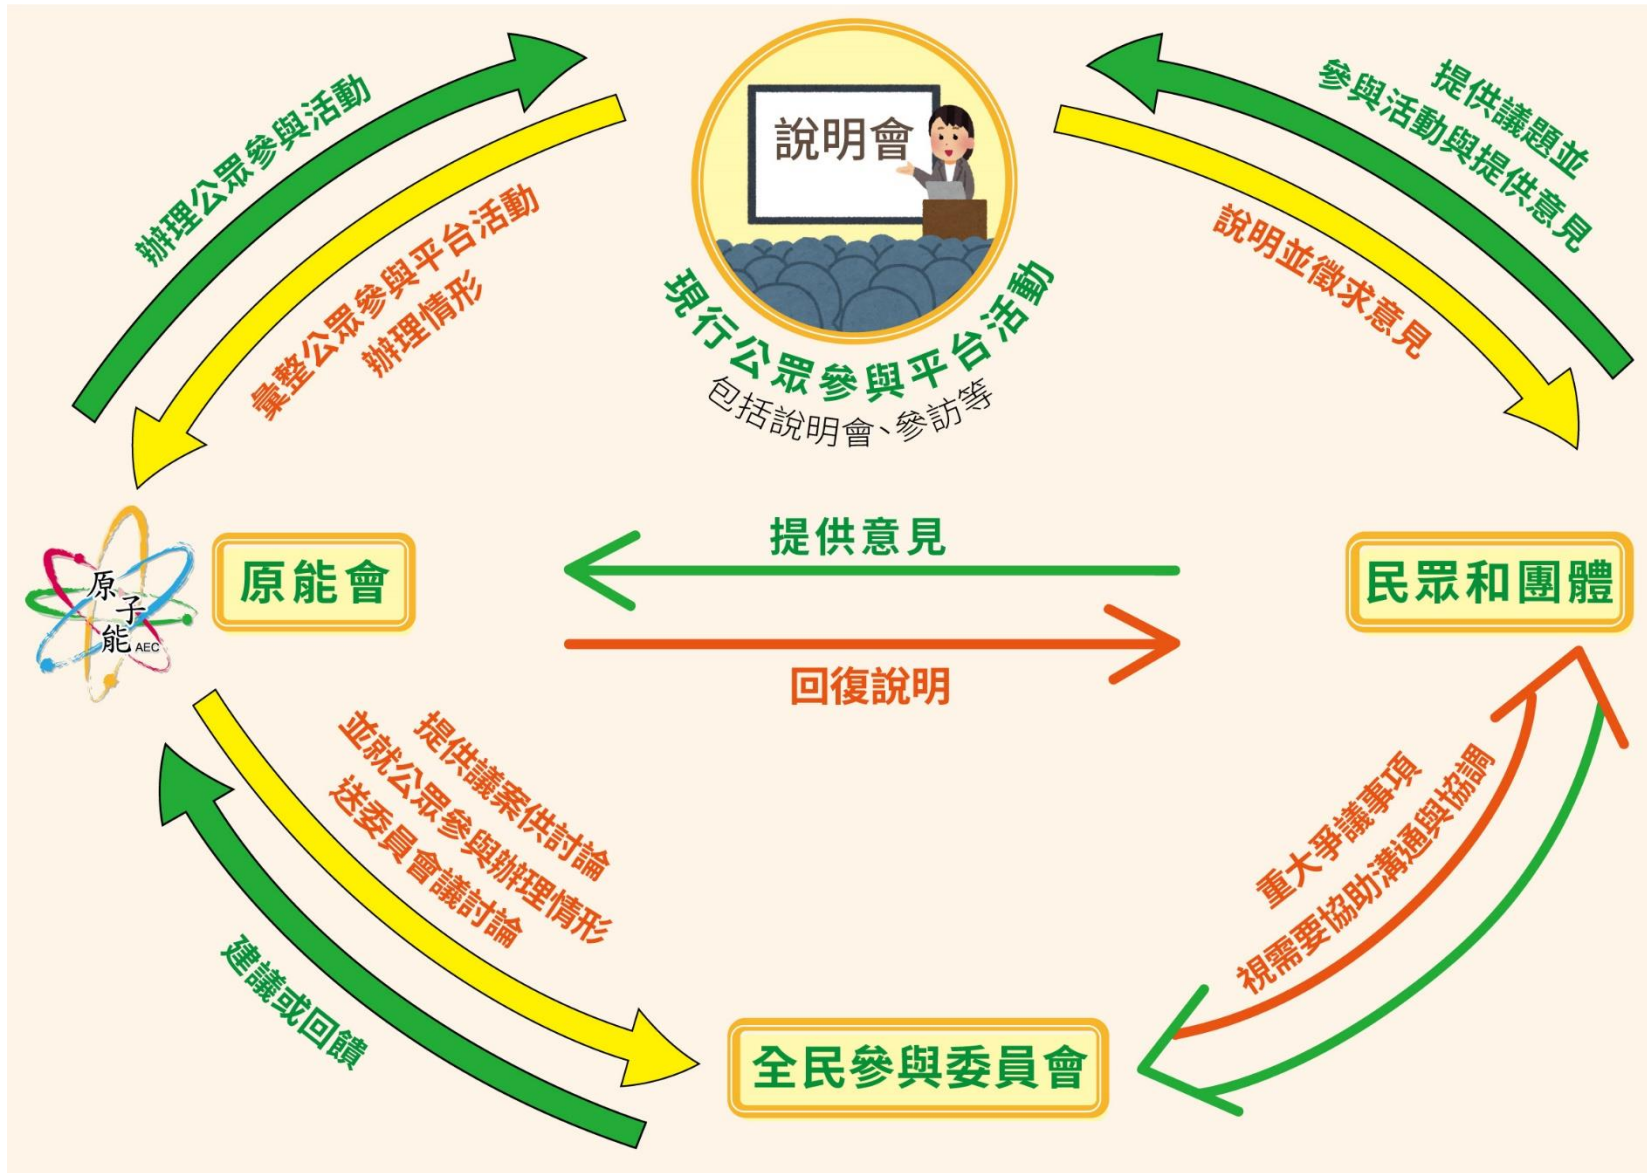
辦理公眾參與活動

彙整公眾參與平台活動辦理情形

說明會

現行公眾參與平台活動

包括說明會、參訪等

提供議題並參與活動與提供意見

說明並徵求意見

原子能 AEC

原能會

提供意見

回復說明

民眾和團體

提供議案供討論並就公眾參與辦理情形送委員會議討論

建議或回饋

重大爭議事項視需要協助溝通與協調

全民參與委員會